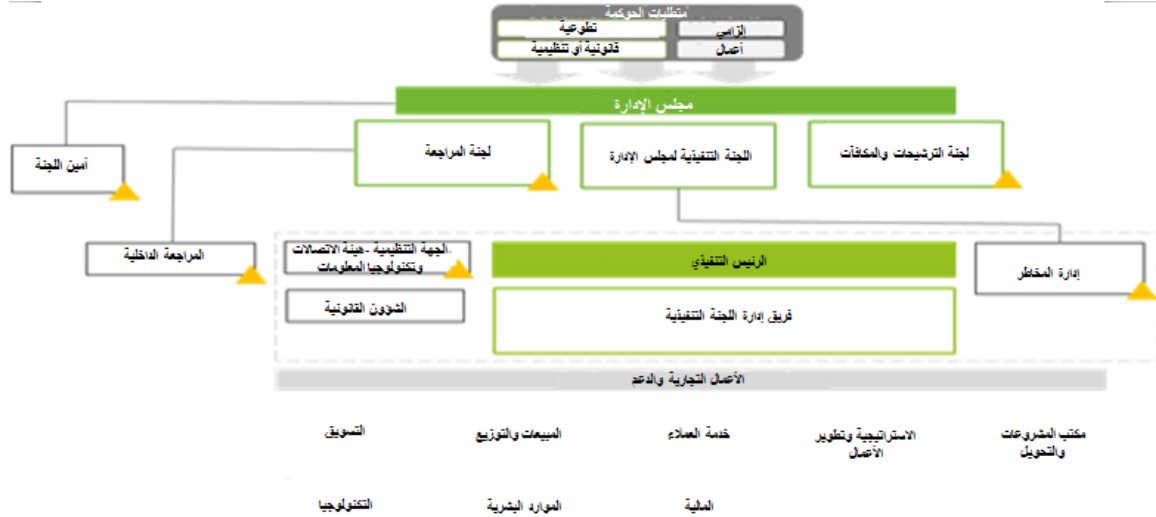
متطلبات الحوكمة
تطوعية
إلزامي
قانونية أو تنظيمية
أعمال

مجلس الإدارة

أمين اللجنة
لجنة المراجعة
اللجنة التنفيذية لمجلس الإدارة
لجنة الترشيحات والمكافآت

المراجعة الداخلية
الجهة التنظيمية -هيئة الاتصالات وتكنولوجيا المعلومات
الرئيس التنفيذي
إدارة المخاطر
الشؤون القانونية
فريق إدارة اللجنة التنفيذية

الأعمال التجارية والدعم

التسويق
المبيعات والتوزيع
خدمة العملاء
الاستراتيجية وتطوير الأعمال
مكتب المشروعات والتحويل

التكنولوجيا
الموارد البشرية
المالية